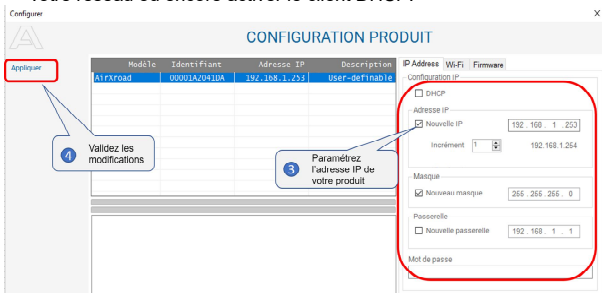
votre réseau ou encore activer le client DHCP.

Configurer

CONFIGURATION PRODUIT

Appliquer

| Modèle | Identifiant | Adresse IP | Description |
|---|---|---|---|
| AirXroad | 00001A2041DA | 192.168.1.253 | User-definable |

IP Address Wi-Fi Firmware

Configuration IP

DHCP

Adresse IP

Nouvelle IP 192 . 168 . 1 . 253

Incrément 1 192.168.1.254

Masque

Nouveau masque 255 . 255 . 255 . 0

Passerelle

Nouvelle passerelle 192 . 168 . 1 . 1

Mot de passe

4 Validez les modifications

3 Paramétrez l'adresse IP de votre produit